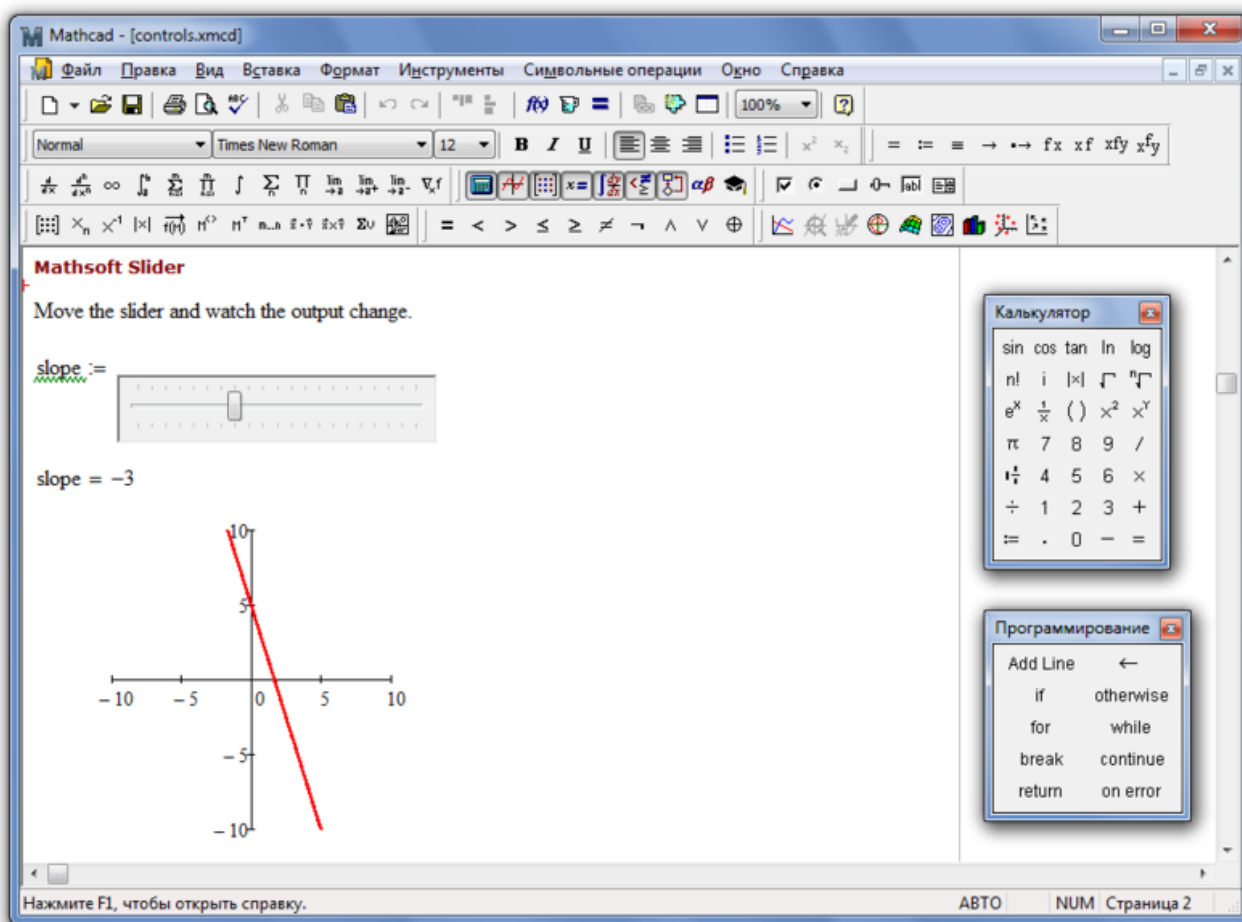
Mathcad - [controls.xmcd]

Файл Правка Вид Вставка Формат Инструменты Символьные операции Окно Справка

100%

Normal Times New Roman 12 B I U

$x^2$ $x_2$ = := ≡ → •→ fx xf xfy $x^{f}y$

αβ

Mathsoft Slider

Move the slider and watch the output change.

slope :=

slope = −3

10
5
− 10 − 5 0 5 10
− 5
− 10

Калькулятор
sin cos tan ln log
n! i |x|
$e^x$ $\frac{1}{x}$ ( ) $x^2$ $x^Y$
π 7 8 9 /
4 5 6 ×
÷ 1 2 3 +
:= . 0 − =

Программирование
Add Line ←
if otherwise
for while
break continue
return on error

Нажмите F1, чтобы открыть справку. АВТО NUM Страница 2